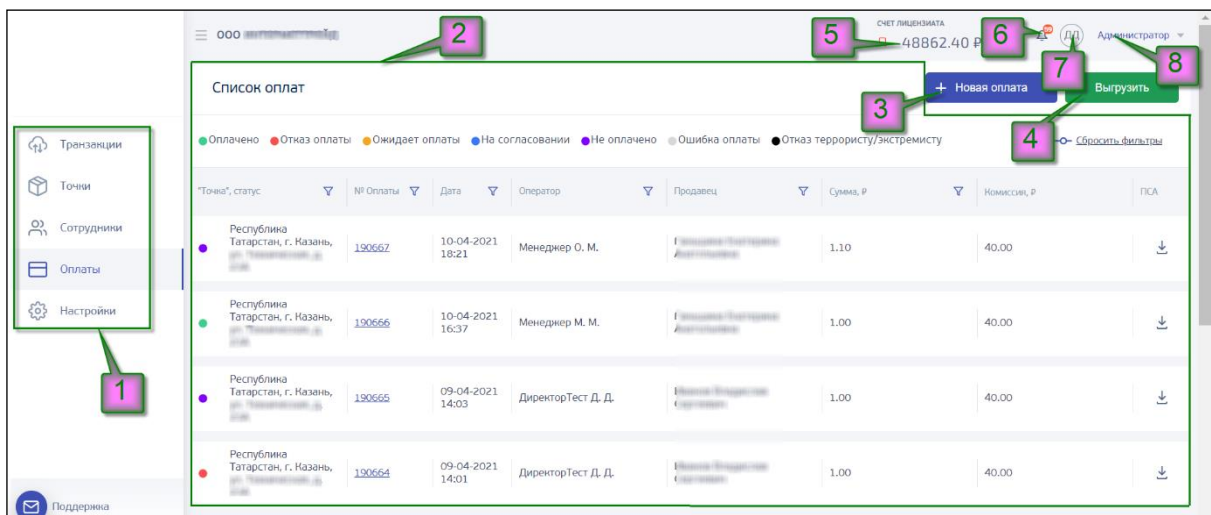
ООО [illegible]

СЧЕТ ЛИЦЕНЗИАТА
48862.40 ₽

ДД Администратор

2 5 6 7 8

Список оплат

+ Новая оплата Выгрузить

3 4

Оплачено Отказ оплаты Ожидает оплаты На согласовании Не оплачено Ошибка оплаты Отказ террористу/экстремисту

Сбросить фильтры

Транзакции
Точки
Сотрудники
Оплаты
Настройки

1

Поддержка

| "Точка", статус | № Оплаты | Дата | Оператор | Продавец | Сумма, ₽ | Комиссия, ₽ | ПСА |
|---|---|---|---|---|---|---|---|
| Республика Татарстан, г. Казань, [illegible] | 190667 | 10-04-2021 18:21 | Менеджер О. М. | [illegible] | 1.10 | 40.00 | |
| Республика Татарстан, г. Казань, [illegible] | 190666 | 10-04-2021 16:37 | Менеджер М. М. | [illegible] | 1.00 | 40.00 | |
| Республика Татарстан, г. Казань, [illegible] | 190665 | 09-04-2021 14:03 | ДиректорТест Д. Д. | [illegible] | 1.00 | 40.00 | |
| Республика Татарстан, г. Казань, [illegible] | 190664 | 09-04-2021 14:01 | ДиректорТест Д. Д. | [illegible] | 1.00 | 40.00 | |